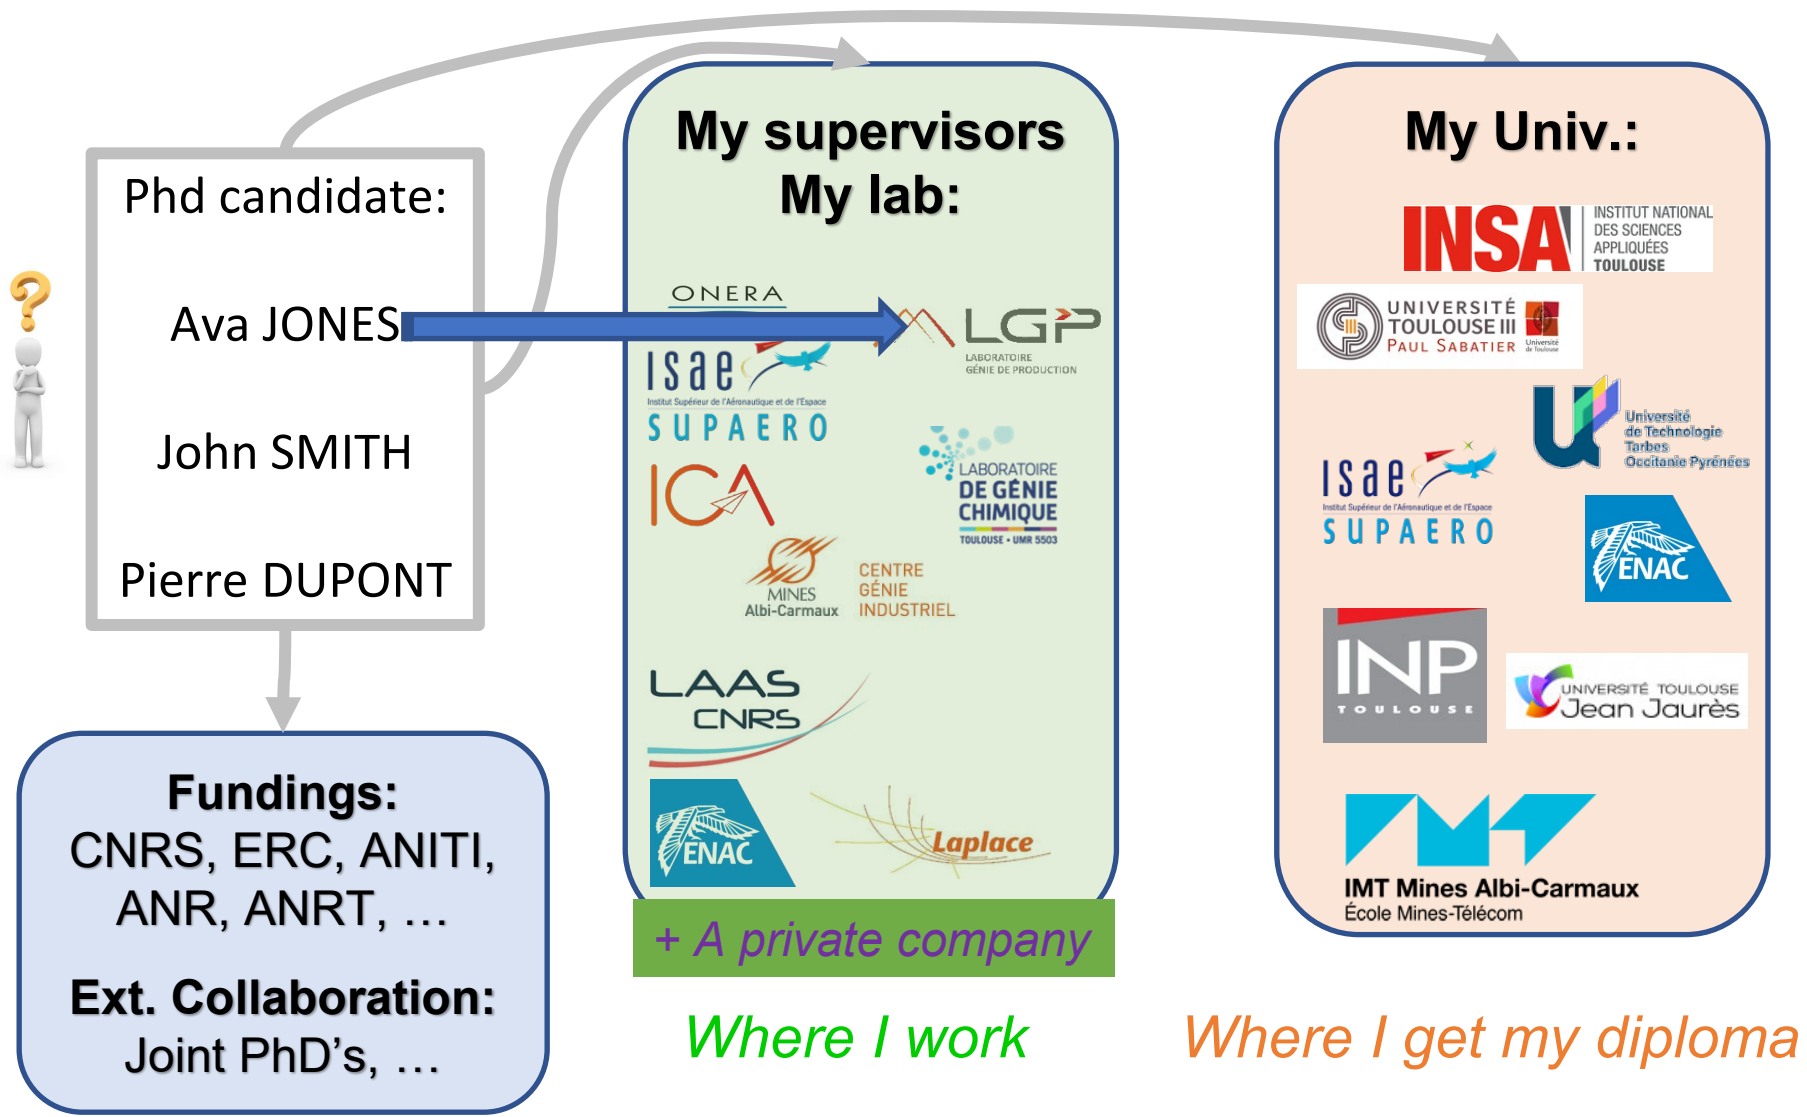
Phd candidate:

Ava JONES

John SMITH

Pierre DUPONT

My supervisors
My lab:

ONERA

LGP
LABORATOIRE GÉNIE DE PRODUCTION

isae
Institut Supérieur de l'Aéronautique et de l'Espace
SUPAERO

ICA

LABORATOIRE DE GÉNIE CHIMIQUE
TOULOUSE • UMR 5503

MINES Albi-Carmaux

CENTRE GÉNIE INDUSTRIEL

LAAS CNRS

ENAC

Laplace

+ A private company

My Univ.:

INSA
INSTITUT NATIONAL DES SCIENCES APPLIQUÉES TOULOUSE

UNIVERSITÉ TOULOUSE III PAUL SABATIER
Université de Toulouse

Université de Technologie Tarbes Occitanie Pyrénées

isae
Institut Supérieur de l'Aéronautique et de l'Espace
SUPAERO

ENAC

INP
TOULOUSE

UNIVERSITÉ TOULOUSE Jean Jaurès

IMT Mines Albi-Carmaux
École Mines-Télécom

Fundings:
CNRS, ERC, ANITI, ANR, ANRT, …

Ext. Collaboration:
Joint PhD's, …

Where I work

Where I get my diploma